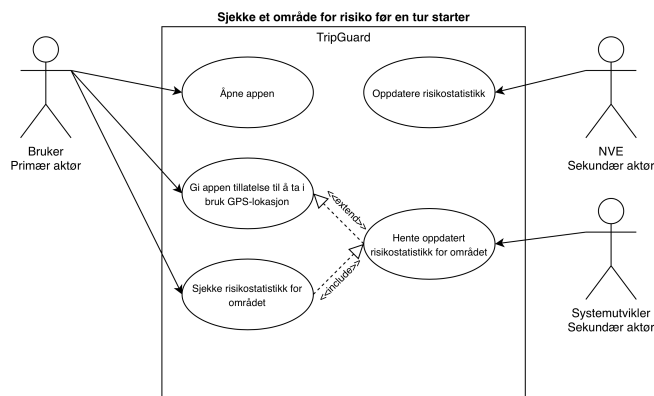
Sjekke et område for risiko før en tur starter

TripGuard

Bruker
Primær aktør

Åpne appen

Oppdatere risikostatistikk

NVE
Sekundær aktør

Gi appen tillatelse til å ta i bruk GPS-lokasjon

<<extend>>

Hente oppdatert risikostatistikk for området

<<include>>

Sjekke risikostatistikk for området

Systemutvikler
Sekundær aktør